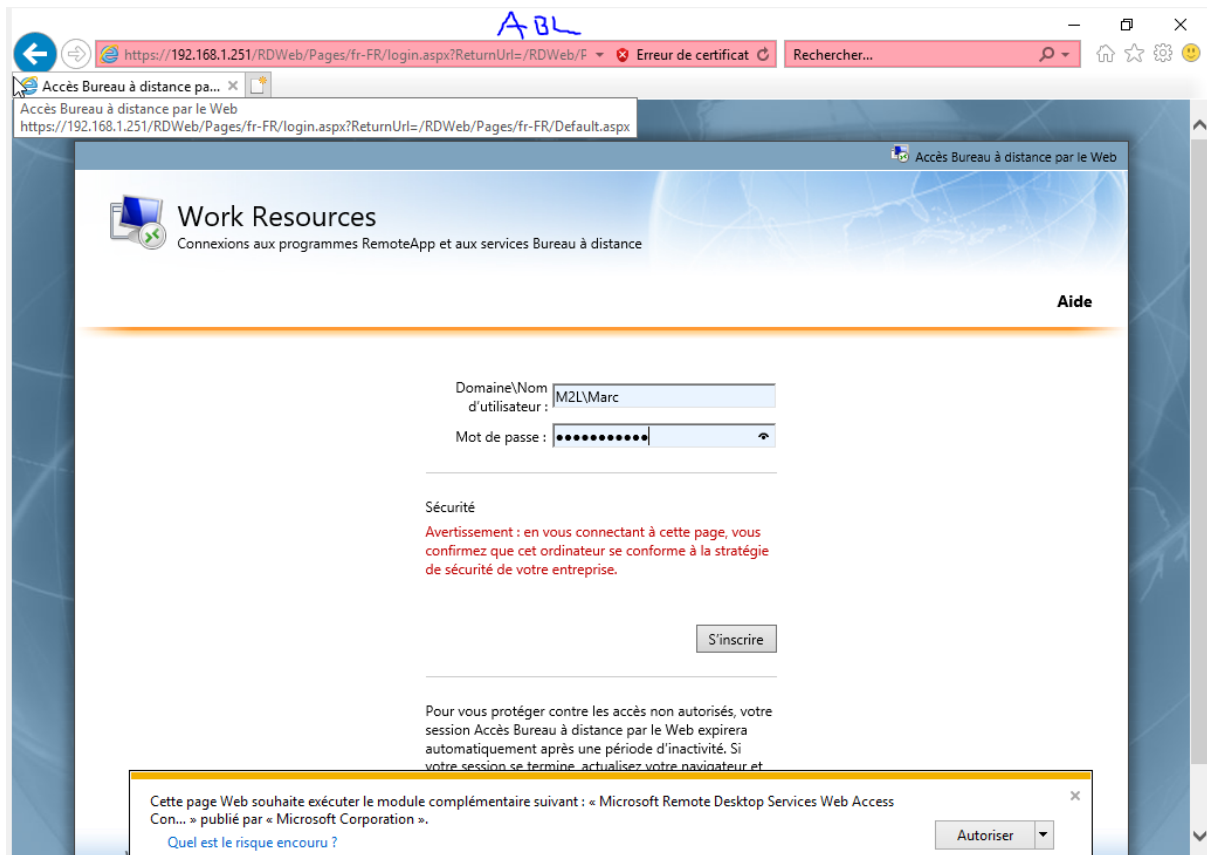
ABL

https://192.168.1.251/RDWeb/Pages/fr-FR/login.aspx?ReturnUrl=/RDWeb/P
Erreur de certificat
Rechercher...

Accès Bureau à distance pa...

Accès Bureau à distance par le Web
https://192.168.1.251/RDWeb/Pages/fr-FR/login.aspx?ReturnUrl=/RDWeb/Pages/fr-FR/Default.aspx

Accès Bureau à distance par le Web

Work Resources
Connexions aux programmes RemoteApp et aux services Bureau à distance

Aide

Domaine\Nom d'utilisateur : M2L\Marc
Mot de passe : ●●●●●●●●●●●

Sécurité
Avertissement : en vous connectant à cette page, vous confirmez que cet ordinateur se conforme à la stratégie de sécurité de votre entreprise.

S'inscrire

Pour vous protéger contre les accès non autorisés, votre session Accès Bureau à distance par le Web expirera automatiquement après une période d'inactivité. Si votre session se termine, actualisez votre navigateur et

Cette page Web souhaite exécuter le module complémentaire suivant : « Microsoft Remote Desktop Services Web Access Con... » publié par « Microsoft Corporation ».
Quel est le risque encouru ?
Autoriser